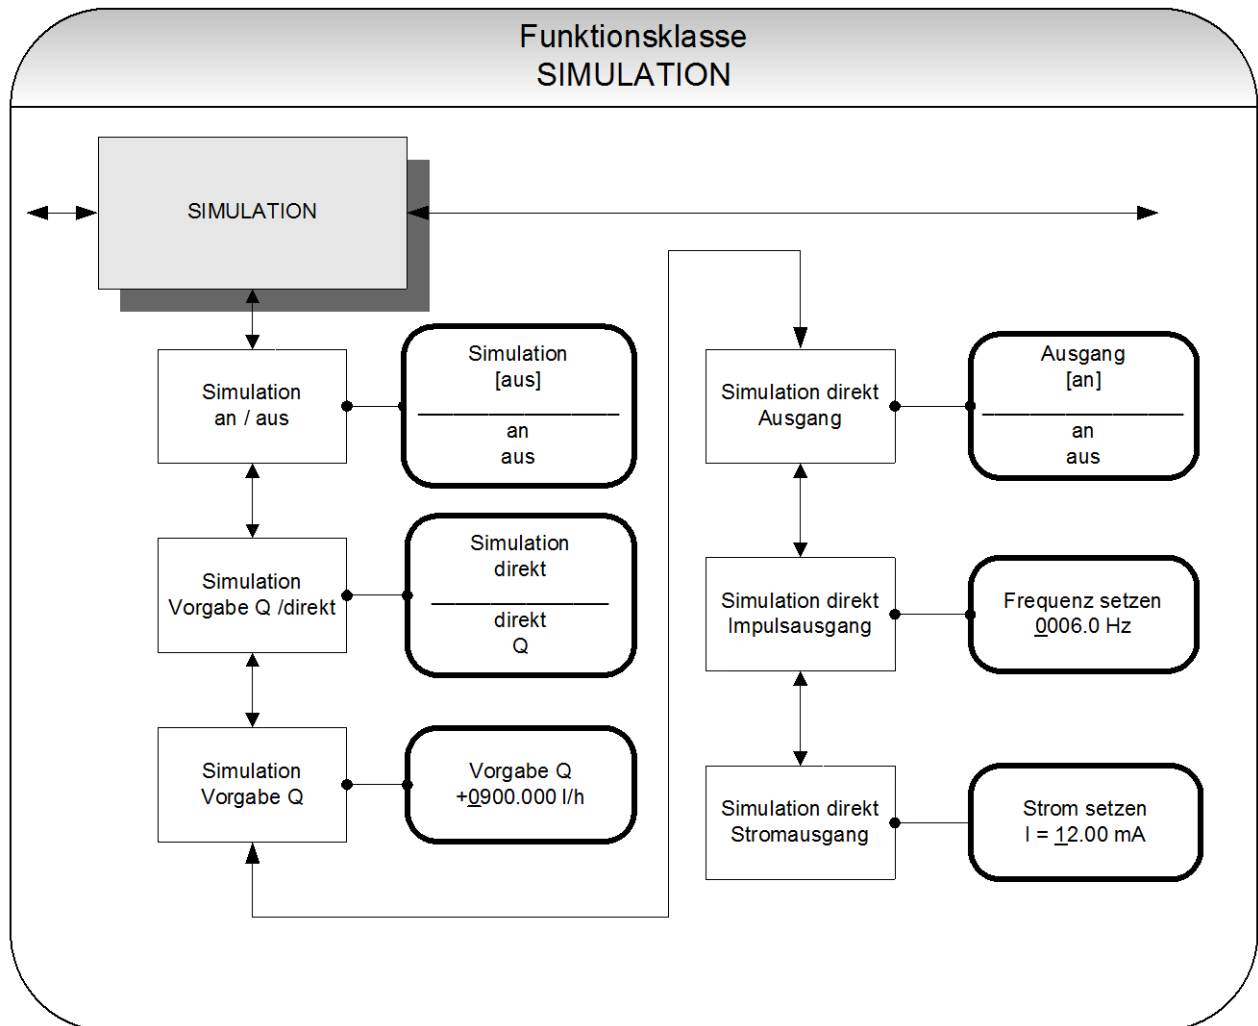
Funktionsklasse
SIMULATION

SIMULATION

Simulation
an / aus

Simulation
[aus]
an
aus

Simulation
Vorgabe Q /direkt

Simulation
direkt
direkt
Q

Simulation
Vorgabe Q

Vorgabe Q
+0900.000 l/h

Simulation direkt
Ausgang

Ausgang
[an]
an
aus

Simulation direkt
Impulsausgang

Frequenz setzen
0006.0 Hz

Simulation direkt
Stromausgang

Strom setzen
I = 12.00 mA